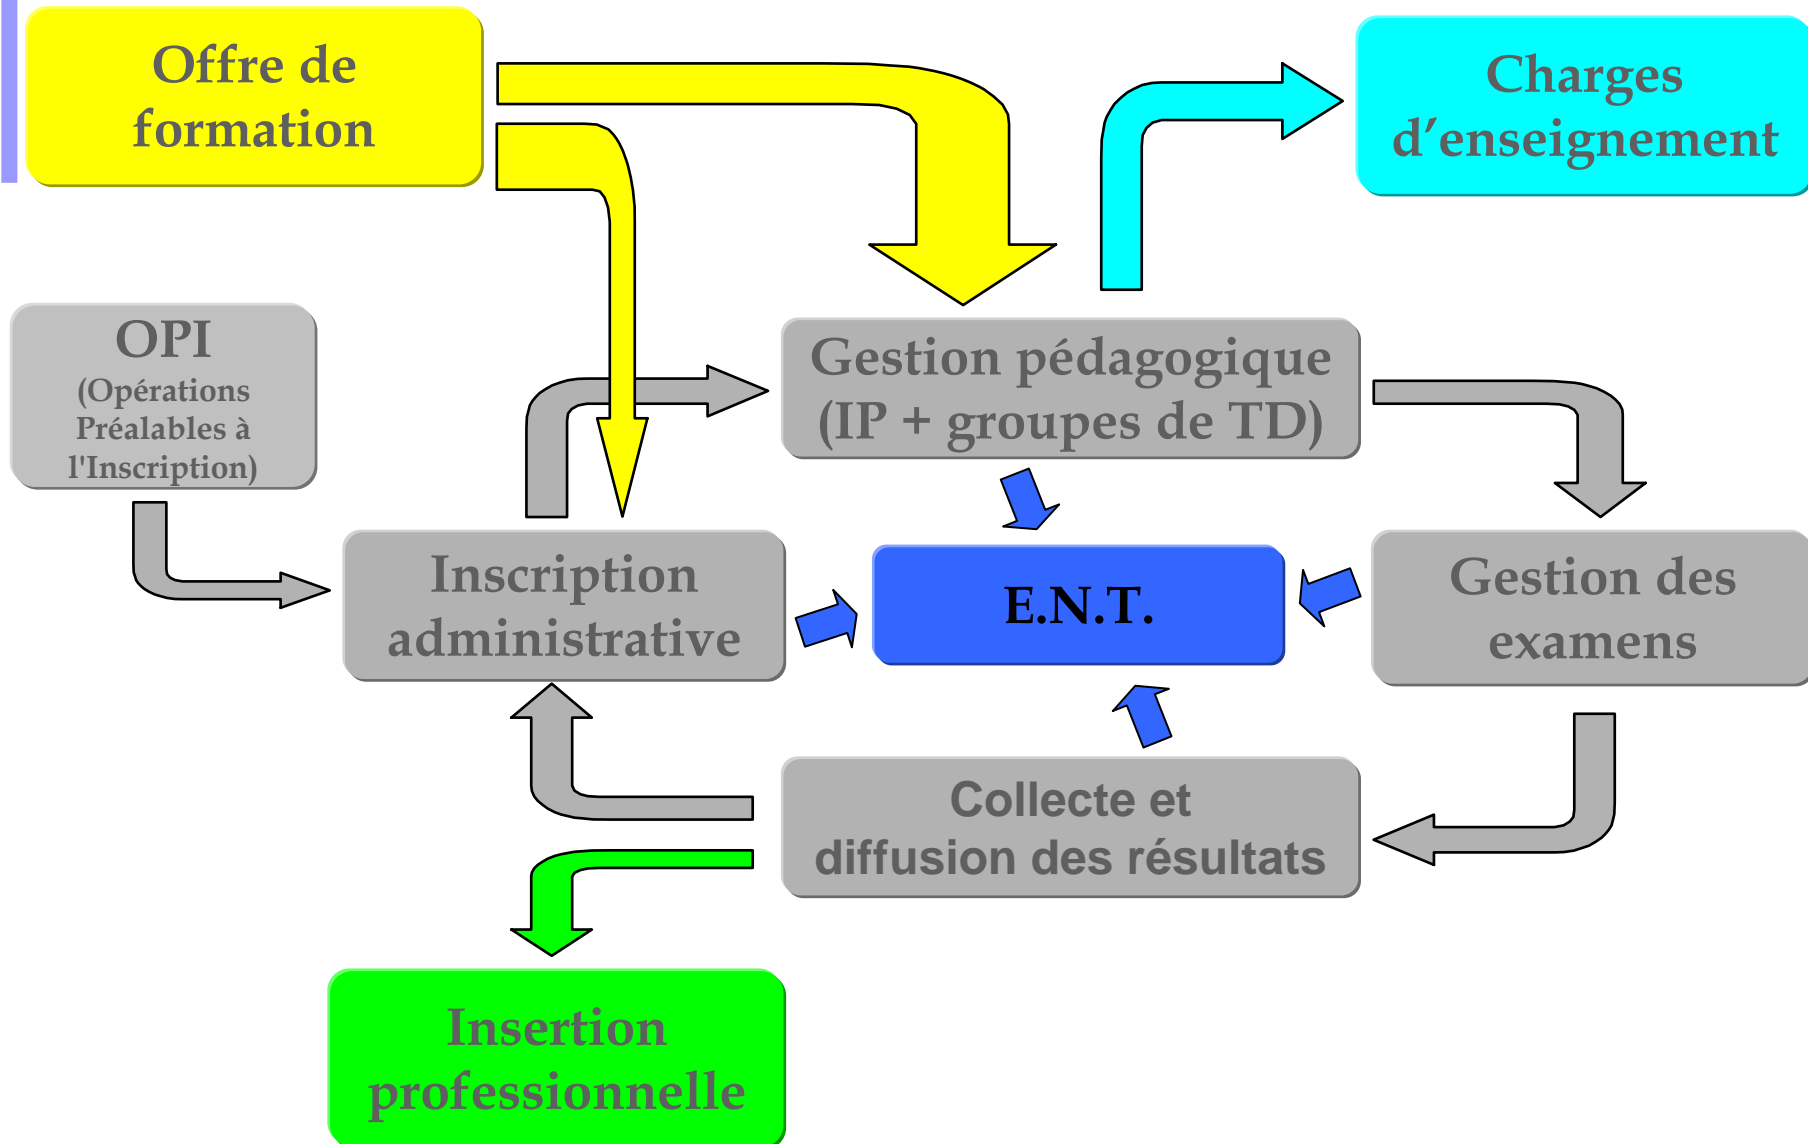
Offre de formation

Charges d’enseignement

OPI
(Opérations Préalables à l'Inscription)

Gestion pédagogique (IP + groupes de TD)

Inscription administrative

E.N.T.

Gestion des examens

Collecte et diffusion des résultats

Insertion professionnelle